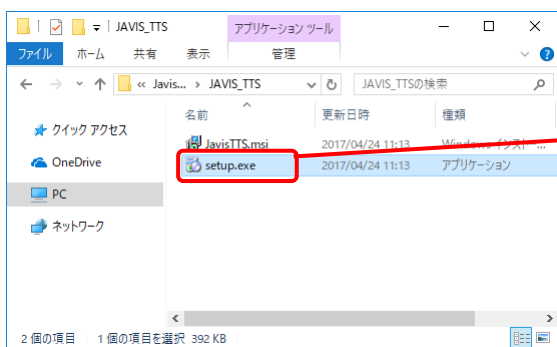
| JAVIS_TTS

アプリケーション ツール

ファイル ホーム 共有 表示 管理

« Javis... › JAVIS_TTS

JAVIS_TTSの検索

クイック アクセス

OneDrive

PC

ネットワーク

| 名前 | 更新日時 | 種類 |
|---|---|---|
| JavisTTS.msi | 2017/04/24 11:13 | Windows インスト... |
| setup.exe | 2017/04/24 11:13 | アプリケーション |

2 個の項目 1 個の項目を選択 392 KB